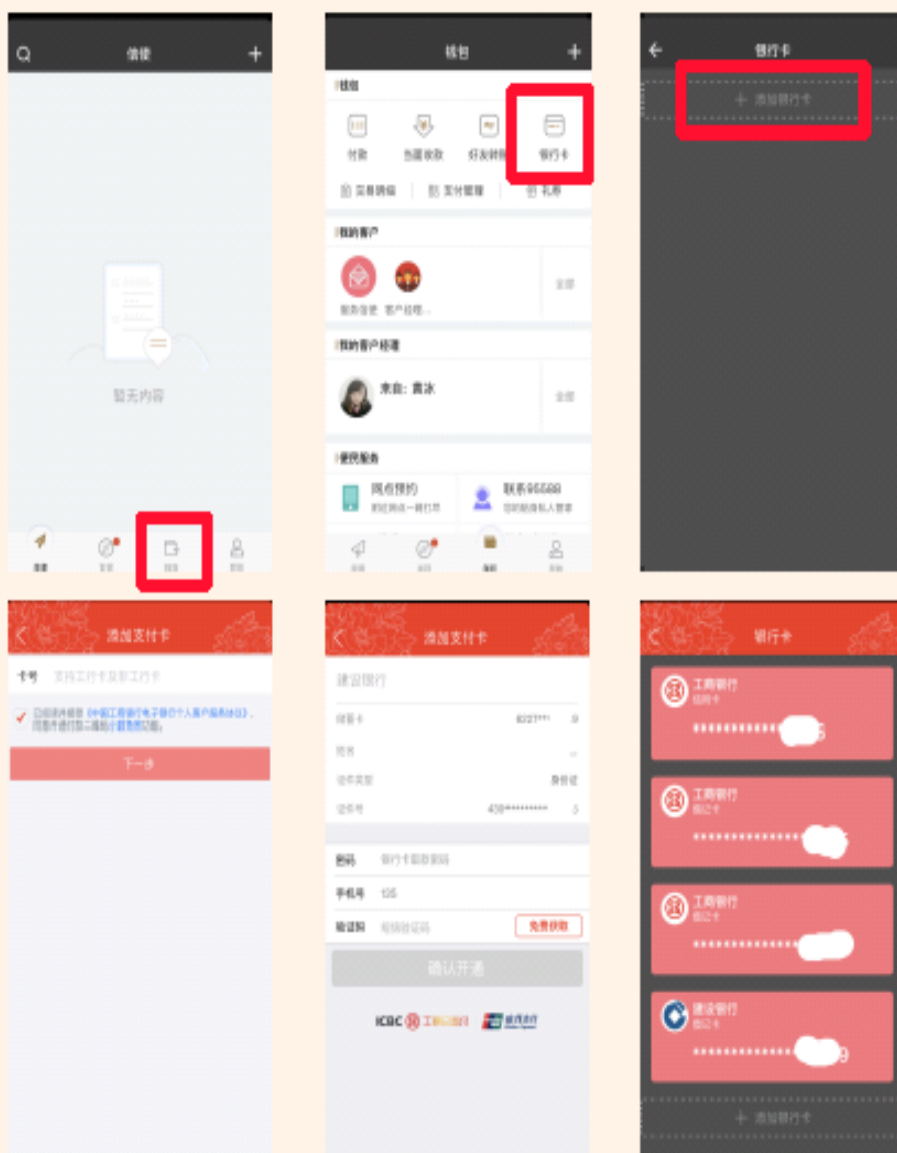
信使

暂无内容

钱包

钱包

付款

当面收款

好友转账

银行卡

交易明细

支付管理

礼券

我的客户

服务信使

客户经理

全部

我的客户经理

来自：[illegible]

全部

便民服务

网点预约

联系95588

银行卡

+ 添加银行卡

添加支付卡

卡号 支持工行卡及部分他行卡

已阅读并同意《中国工商银行电子银行个人客户服务协议》，同意并进行第三方服务

下一步

添加支付卡

建设银行

储蓄卡 6227*** 9

姓名

证件类型 身份证

证件号 430********* 5

密码 银行卡取款密码

手机号 135

验证码 短信验证码

免费获取

确认开通

ICBC 工银e支付

银行卡

工商银行
信用卡
••••••••••••••

工商银行
借记卡
••••••••••••••

工商银行
借记卡
••••••••••••••

建设银行
借记卡
••••••••••••••9

+ 添加银行卡